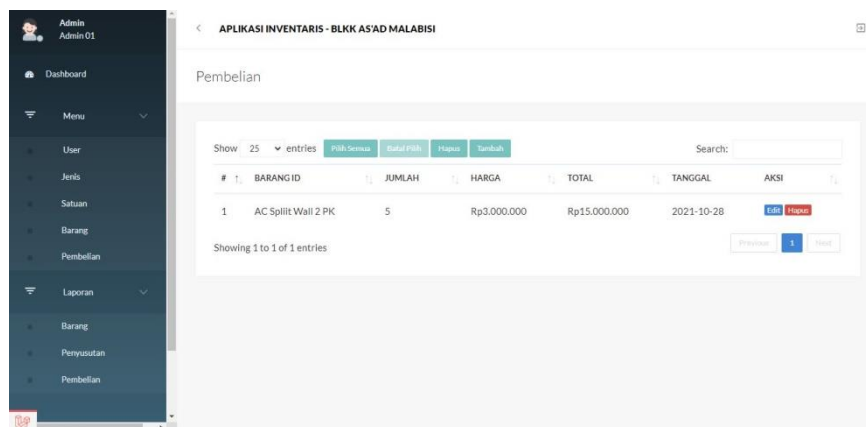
Admin
Admin 01

Dashboard

Menu

User

Jenis

Satuan

Barang

Pembelian

Laporan

Barang

Penyusutan

Pembelian

APLIKASI INVENTARIS - BLKK AS'AD MALABISI

Pembelian

Show 25 entries Pilih Semua Batal Pilih Hapus Tambah

Search:

| # | BARANG ID | JUMLAH | HARGA | TOTAL | TANGGAL | AKSI |
|---|---|---|---|---|---|---|
| 1 | AC Split Wall 2 PK | 5 | Rp3.000.000 | Rp15.000.000 | 2021-10-28 | Edit Hapus |

Showing 1 to 1 of 1 entries

Previous 1 Next